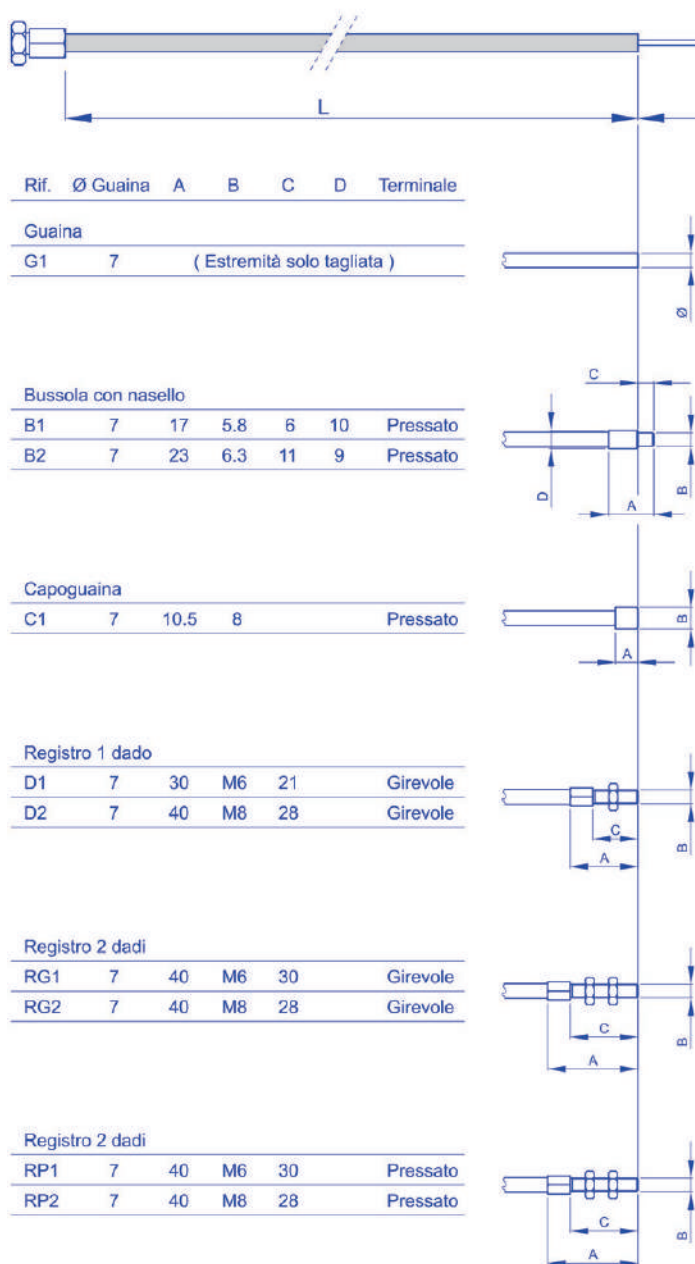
L

| Rif. | Ø Guaina | A | B | C | D | Terminale |
|---|---|---|---|---|---|---|

Guaina

| G1 | 7 | ( Estremità solo tagliata ) | | | | |
|---|---|---|---|---|---|---|

Ø

Bussola con nasello

| B1 | 7 | 17 | 5.8 | 6 | 10 | Pressato |
|---|---|---|---|---|---|---|
| B2 | 7 | 23 | 6.3 | 11 | 9 | Pressato |

C
D
A
B

Capoguaina

| C1 | 7 | 10.5 | 8 | | | Pressato |
|---|---|---|---|---|---|---|

B
A

Registro 1 dado

| D1 | 7 | 30 | M6 | 21 | | Girevole |
|---|---|---|---|---|---|---|
| D2 | 7 | 40 | M8 | 28 | | Girevole |

C
A
B

Registro 2 dadi

| RG1 | 7 | 40 | M6 | 30 | | Girevole |
|---|---|---|---|---|---|---|
| RG2 | 7 | 40 | M8 | 28 | | Girevole |

C
A
B

Registro 2 dadi

| RP1 | 7 | 40 | M6 | 30 | | Pressato |
|---|---|---|---|---|---|---|
| RP2 | 7 | 40 | M8 | 28 | | Pressato |

C
A
B